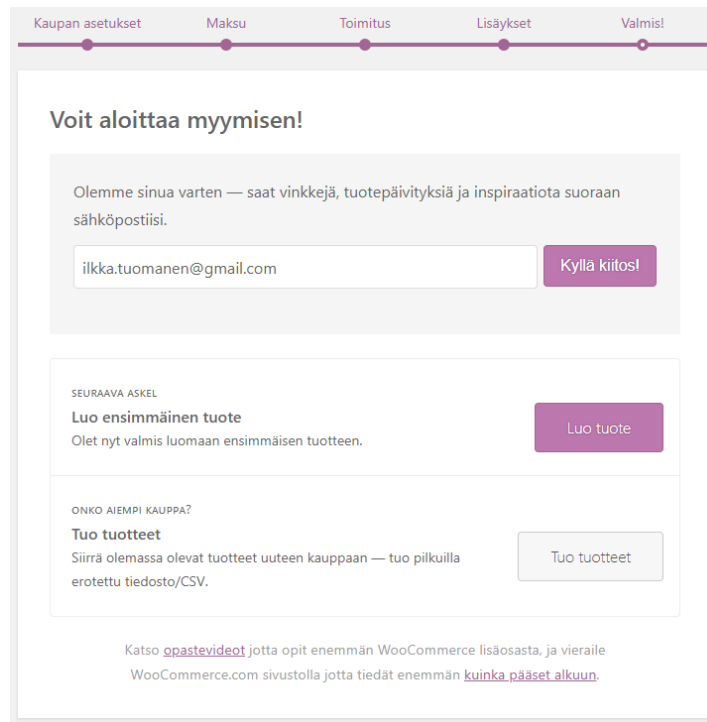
Kaupan asetukset
Maksu
Toimitus
Lisäykset
Valmis!

Voit aloittaa myymisen!

Olemme sinua varten — saat vinkkejä, tuotepäivityksiä ja inspiraatiota suoraan sähköpostiisi.

ilkka.tuomanen@gmail.com

Kyllä kiitos!

SEURAAVA ASKEL
Luo ensimmäinen tuote
Olet nyt valmis luomaan ensimmäisen tuotteen.

Luo tuote

ONKO AIEMPI KAUPPA?
Tuo tuotteet
Siirrä olemassa olevat tuotteet uuteen kauppaan — tuo pilkuilla erotettu tiedosto/CSV.

Tuo tuotteet

Katso opastevideot jotta opit enemmän WooCommerce lisäosasta, ja vieraile WooCommerce.com sivustolla jotta tiedät enemmän kuinka pääset alkuun.